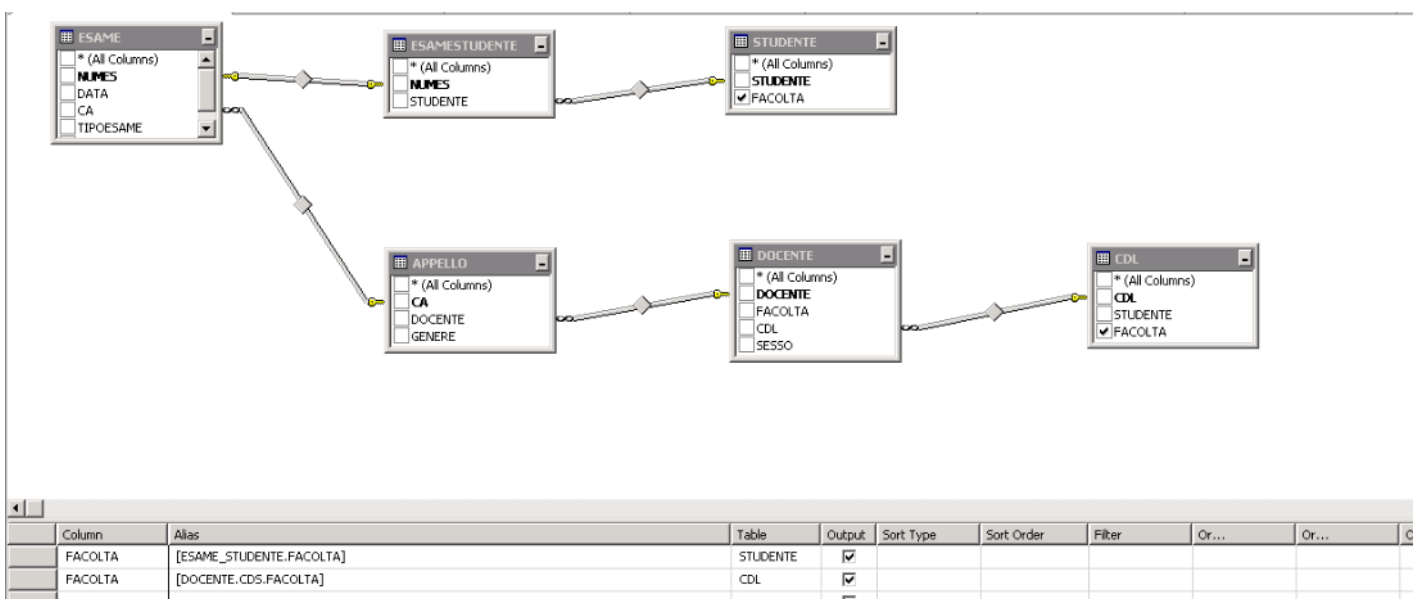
ESAME
* (All Columns)
NUMES
DATA
CA
TIPOESAME

ESAMESTUDENTE
* (All Columns)
NUMES
STUDENTE

STUDENTE
* (All Columns)
STUDENTE
FACOLTA

APPELLO
* (All Columns)
CA
DOCENTE
GENERE

DOCENTE
* (All Columns)
DOCENTE
FACOLTA
CDL
SESSO

CDL
* (All Columns)
CDL
STUDENTE
FACOLTA

| Column | Alias | Table | Output | Sort Type | Sort Order | Filter | Or... | Or... |
|---|---|---|---|---|---|---|---|---|
| FACOLTA | [ESAME_STUDENTE.FACOLTA] | STUDENTE | ✓ | | | | | |
| FACOLTA | [DOCENTE.CDS.FACOLTA] | CDL | ✓ | | | | | |